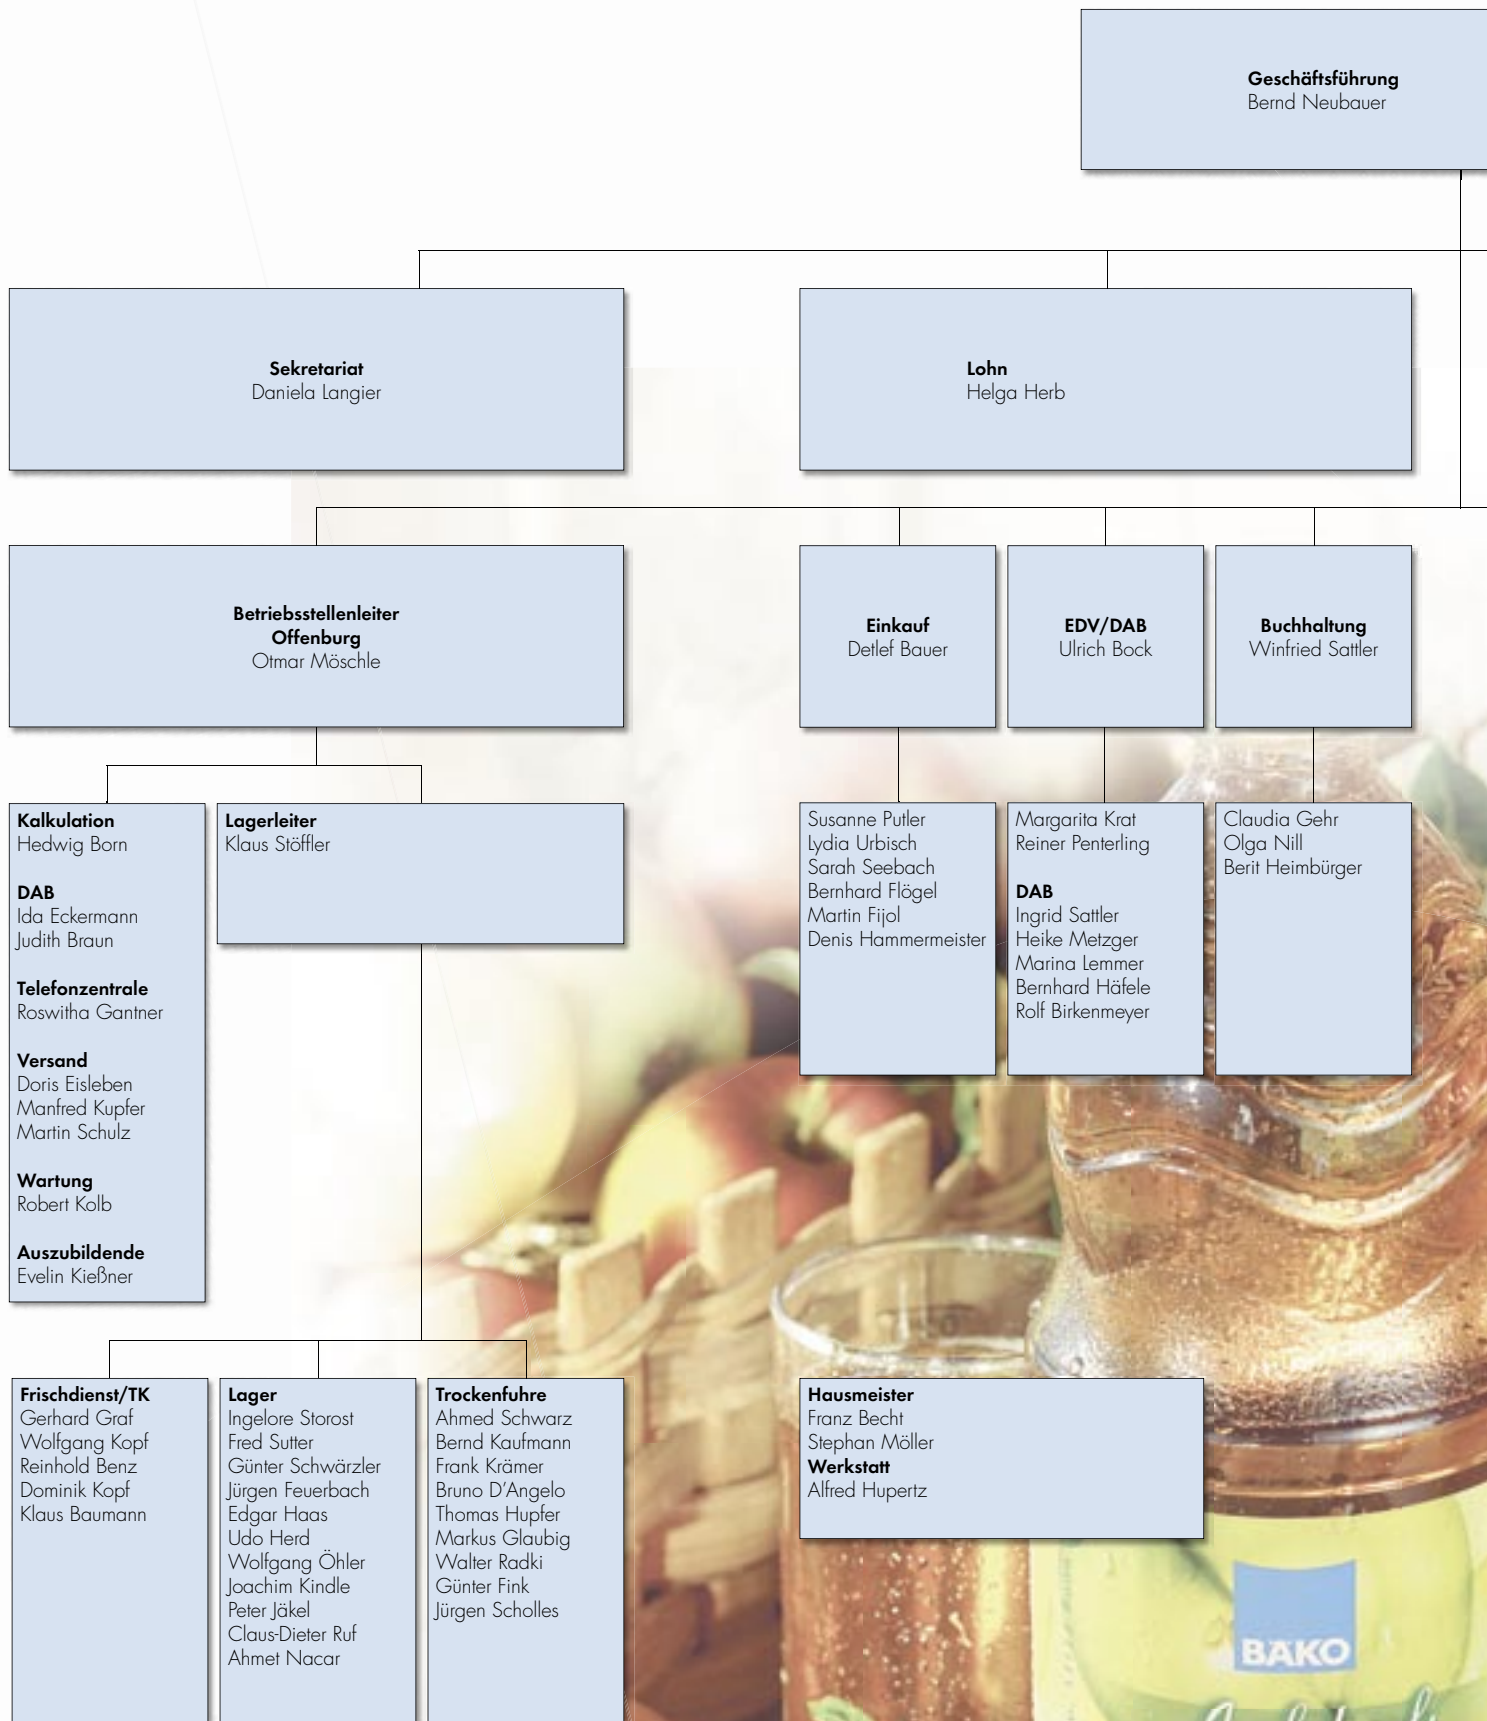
Geschäftsführung
Bernd Neubauer

Sekretariat
Daniela Langier

Lohn
Helga Herb

Betriebsstellenleiter
Offenburg
Otmar Möschle

Einkauf
Detlef Bauer

EDV/DAB
Ulrich Bock

Buchhaltung
Winfried Sattler

Kalkulation
Hedwig Born

DAB
Ida Eckermann
Judith Braun

Telefonzentrale
Roswitha Gantner

Versand
Doris Eisleben
Manfred Kupfer
Martin Schulz

Wartung
Robert Kolb

Auszubildende
Evelin Kießner

Lagerleiter
Klaus Stöffler

Susanne Putler
Lydia Urbisch
Sarah Seebach
Bernhard Flögel
Martin Fijol
Denis Hammermeister

Margarita Krat
Reiner Penterling

DAB
Ingrid Sattler
Heike Metzger
Marina Lemmer
Bernhard Häfele
Rolf Birkenmeyer

Claudia Gehr
Olga Nill
Berit Heimbürger

Frischdienst/TK
Gerhard Graf
Wolfgang Kopf
Reinhold Benz
Dominik Kopf
Klaus Baumann

Lager
Ingelore Storost
Fred Sutter
Günter Schwärzler
Jürgen Feuerbach
Edgar Haas
Udo Herd
Wolfgang Öhler
Joachim Kindle
Peter Jäkel
Claus-Dieter Ruf
Ahmet Nacar

Trockenfuhre
Ahmed Schwarz
Bernd Kaufmann
Frank Krämer
Bruno D'Angelo
Thomas Hupfer
Markus Glaubig
Walter Radki
Günter Fink
Jürgen Scholles

Hausmeister
Franz Becht
Stephan Möller
Werkstatt
Alfred Hupertz

BÄKO